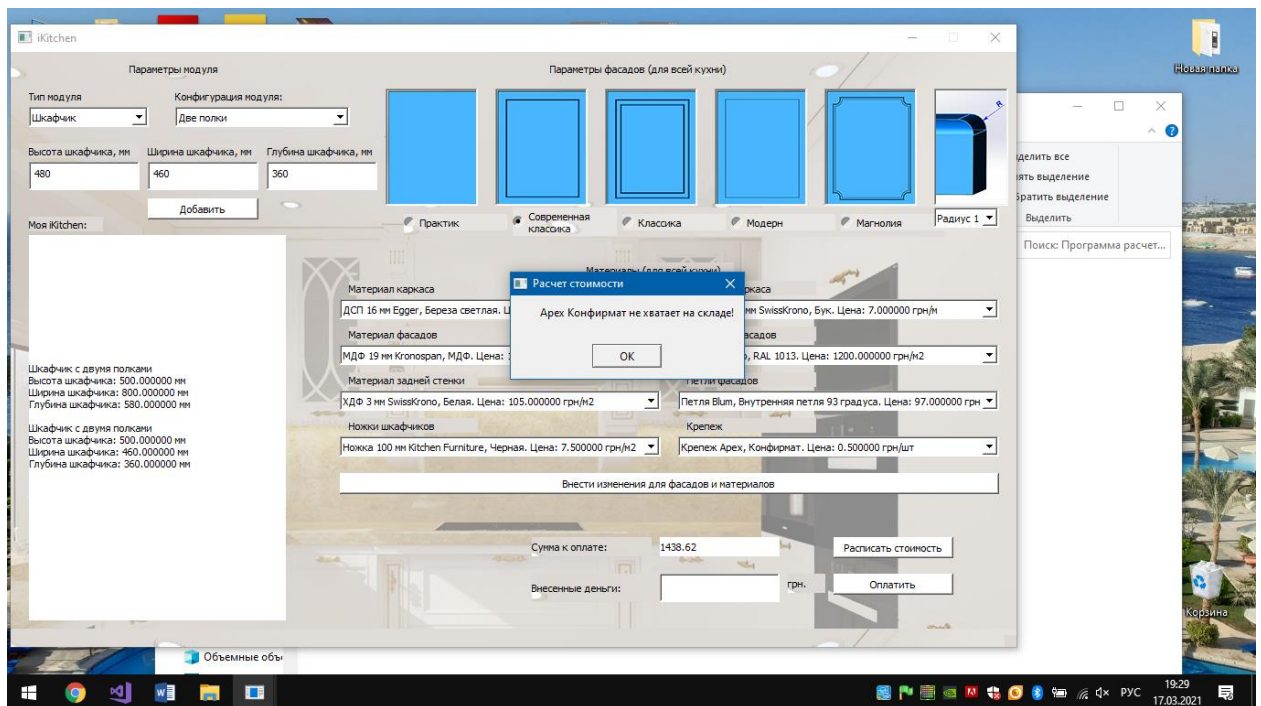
iKitchen

Параметры модуля

Параметры фасадов (для всей кухни)

Тип модуля
Шкафчик

Конфигурация модуля:
Две полки

Высота шкафчика, мм
480

Ширина шкафчика, мм
460

Глубина шкафчика, мм
360

Добавить

Моя iKitchen:

Шкафчик с двумя полками
Высота шкафчика: 500.000000 мм
Ширина шкафчика: 800.000000 мм
Глубина шкафчика: 580.000000 мм

Шкафчик с двумя полками
Высота шкафчика: 500.000000 мм
Ширина шкафчика: 460.000000 мм
Глубина шкафчика: 360.000000 мм

Практик
Современная классика
Классика
Модерн
Магнолия
Радиус 1

Материалы (для всей кухни)

Материал каркаса
ДСП 16 мм Egger, Береза светлая. Ц

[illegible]каркаса
мм SwissKrono, Бук. Цена: 7.000000 грн/м

Материал фасадов
МДФ 19 мм Kronospan, МДФ. Цена: 1

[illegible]фасадов
, RAL 1013. Цена: 1200.000000 грн/м2

Материал задней стенки
ХДФ 3 мм SwissKrono, Белая. Цена: 105.000000 грн/м2

Петли фасадов
Петля Blum, Внутренняя петля 93 градуса. Цена: 97.000000 грн

Ножки шкафчиков
Ножка 100 мм Kitchen Furniture, Черная. Цена: 7.500000 грн/м2

Крепеж
Крепеж Apex, Конфирмат. Цена: 0.500000 грн/шт

Внести изменения для фасадов и материалов

Сумма к оплате:
1438.62
Расписать стоимость

Внесенные деньги:
грн.
Оплатить

Расчет стоимости
Apex Конфирмат не хватает на складе!
OK

Новая папка

делить все
ять выделение
ратить выделение
Выделить
Поиск: Программа расчет...

Корзина

Объемные объ

РУС
19:29
17.03.2021